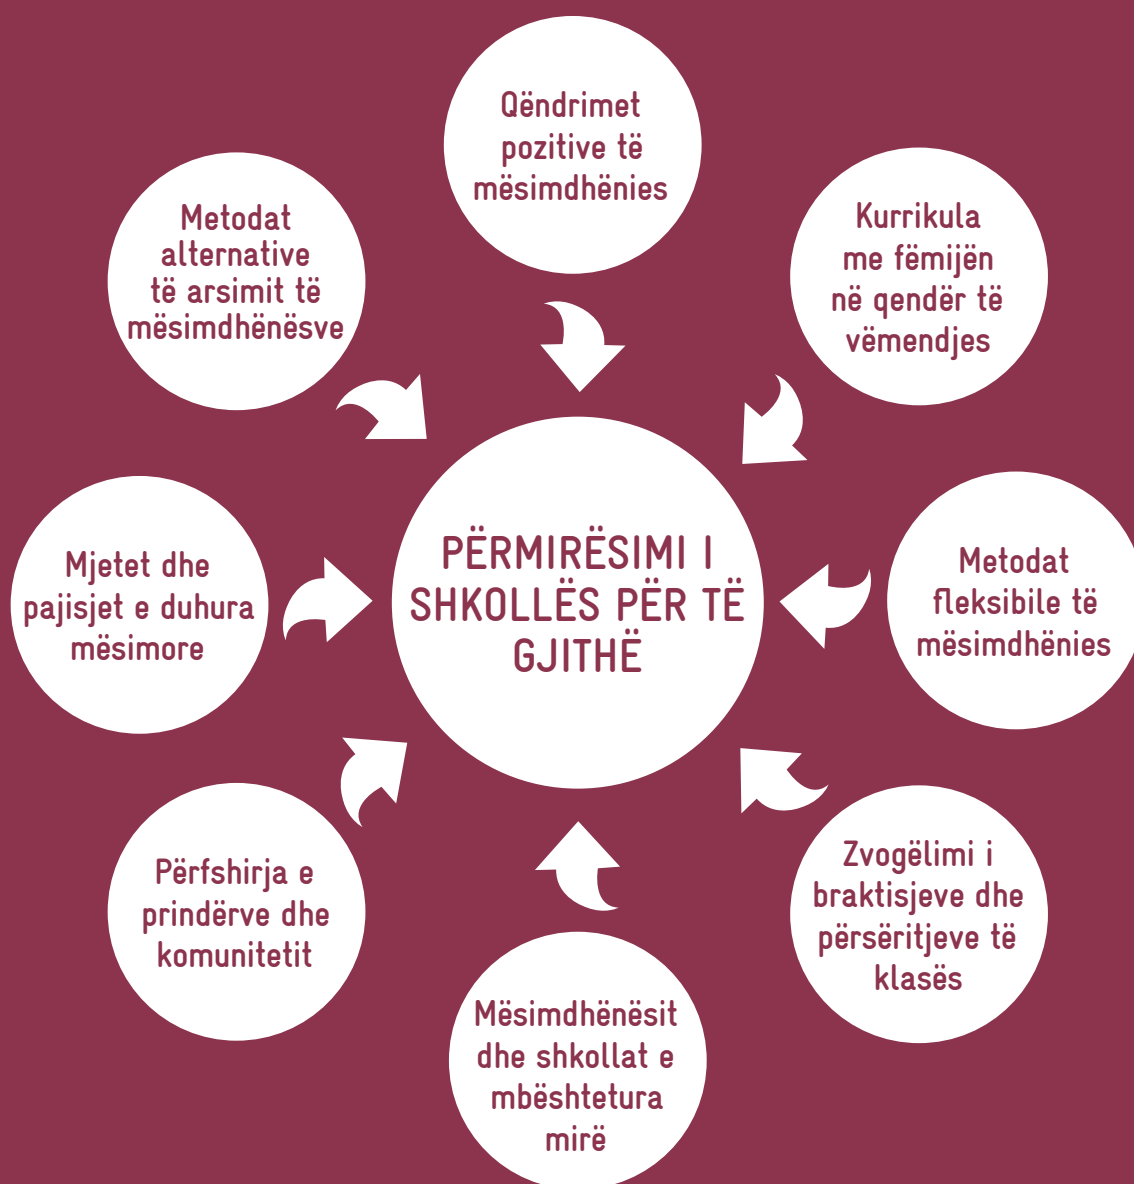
PËRMIRËSIMI I SHKOLLËS PËR TË GJITHË

Qëndrimet pozitive të mësimdhënies

Kurrikula me fëmijën në qendër të vëmendjes

Metodat fleksibile të mësimdhënies

Zvogëlimi i braktisjeve dhe përsëritjeve të klasës

Mësimdhënësit dhe shkollat e mbështetura mirë

Përfshirja e prindërve dhe komunitetit

Mjetet dhe pajisjet e duhura mësimore

Metodat alternative të arsimit të mësimdhënësve